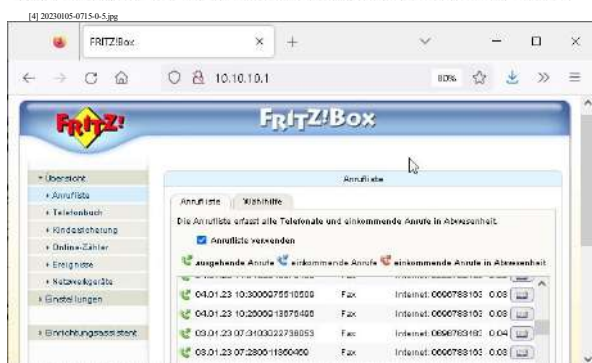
[4] 20230105-0715-0-5.jpg

FRITZ!Box

10.10.10.1

80%

FRITZ!

FRITZ!Box

• Übersicht
• Anrufliste
• Telefonbuch
• Kindersicherung
• Online-Zähler
• Ereignisse
• Netzwerkgeräte
• Einstellungen

• Einrichtungsassistent

Anrufliste

Anrufliste | Wahlhilfe

Die Anrufliste erfasst alle Telefonate und einkommende Anrufe in Abwesenheit.

Anrufliste verwenden

ausgehende Anrufe einkommende Anrufe einkommende Anrufe in Abwesenheit

| | | |
|---|---|---|
| 04.01.23 10:3000075510580 | Fax | Internet: 0000783103 0:08 |
| 04.01.23 10:2500013876406 | Fax | Internet: 0000783103 0:08 |
| 03.01.23 07:3103022736053 | Fax | Internet: 0000783103 0:04 |
| 03.01.23 07:2800111850400 | Fax | Internet: 0000783103 0:08 |